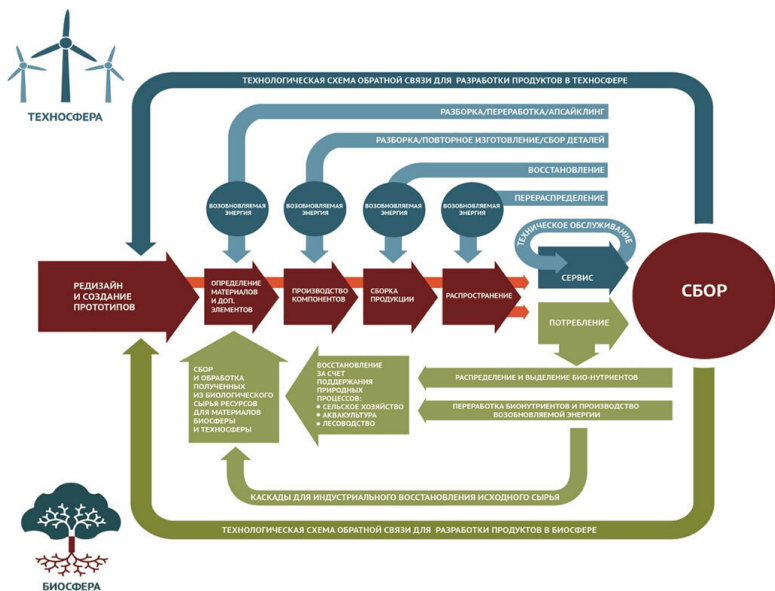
ТЕХНОСФЕРА

ТЕХНОЛОГИЧЕСКАЯ СХЕМА ОБРАТНОЙ СВЯЗИ ДЛЯ РАЗРАБОТКИ ПРОДУКТОВ В ТЕХНОСФЕРЕ

РАЗБОРКА/ПЕРЕРАБОТКА/АПСАЙКЛИНГ

РАЗБОРКА/ПОВТОРНОЕ ИЗГОТОВЛЕНИЕ/СБОР ДЕТАЛЕЙ

ВОССТАНОВЛЕНИЕ

ПЕРЕРАСПРЕДЕЛЕНИЕ

ВОЗОБНОВЛЯЕМАЯ ЭНЕРГИЯ

ВОЗОБНОВЛЯЕМАЯ ЭНЕРГИЯ

ВОЗОБНОВЛЯЕМАЯ ЭНЕРГИЯ

ВОЗОБНОВЛЯЕМАЯ ЭНЕРГИЯ

ТЕХНИЧЕСКОЕ ОБСЛУЖИВАНИЕ

РЕДИЗАЙН И СОЗДАНИЕ ПРОТОТИПОВ

ОПРЕДЕЛЕНИЕ МАТЕРИАЛОВ И ДОП. ЭЛЕМЕНТОВ

ПРОИЗВОДСТВО КОМПОНЕНТОВ

СБОРКА ПРОДУКЦИИ

РАСПРОСТРАНЕНИЕ

СЕРВИС

СБОР

ПОТРЕБЛЕНИЕ

СБОР И ОБРАБОТКА ПОЛУЧЕННЫХ ИЗ БИОЛОГИЧЕСКОГО СЫРЬЯ РЕСУРСОВ ДЛЯ МАТЕРИАЛОВ БИОСФЕРЫ И ТЕХНОСФЕРЫ

ВОССТАНОВЛЕНИЕ ЗА СЧЕТ ПОДДЕРЖАНИЯ ПРИРОДНЫХ ПРОЦЕССОВ:
• СЕЛЬСКОЕ ХОЗЯЙСТВО
• АКВАКУЛЬТУРА
• ЛЕСОВОДСТВО

РАСПРЕДЕЛЕНИЕ И ВЫДЕЛЕНИЕ БИО-НУТРИЕНТОВ

ПЕРЕРАБОТКА БИОНУТРИЕНТОВ И ПРОИЗВОДСТВО ВОЗОБНОВЛЯЕМОЙ ЭНЕРГИИ

КАСКАДЫ ДЛЯ ИНДУСТРИАЛЬНОГО ВОССТАНОВЛЕНИЯ ИСХОДНОГО СЫРЬЯ

ТЕХНОЛОГИЧЕСКАЯ СХЕМА ОБРАТНОЙ СВЯЗИ ДЛЯ РАЗРАБОТКИ ПРОДУКТОВ В БИОСФЕРЕ

БИОСФЕРА